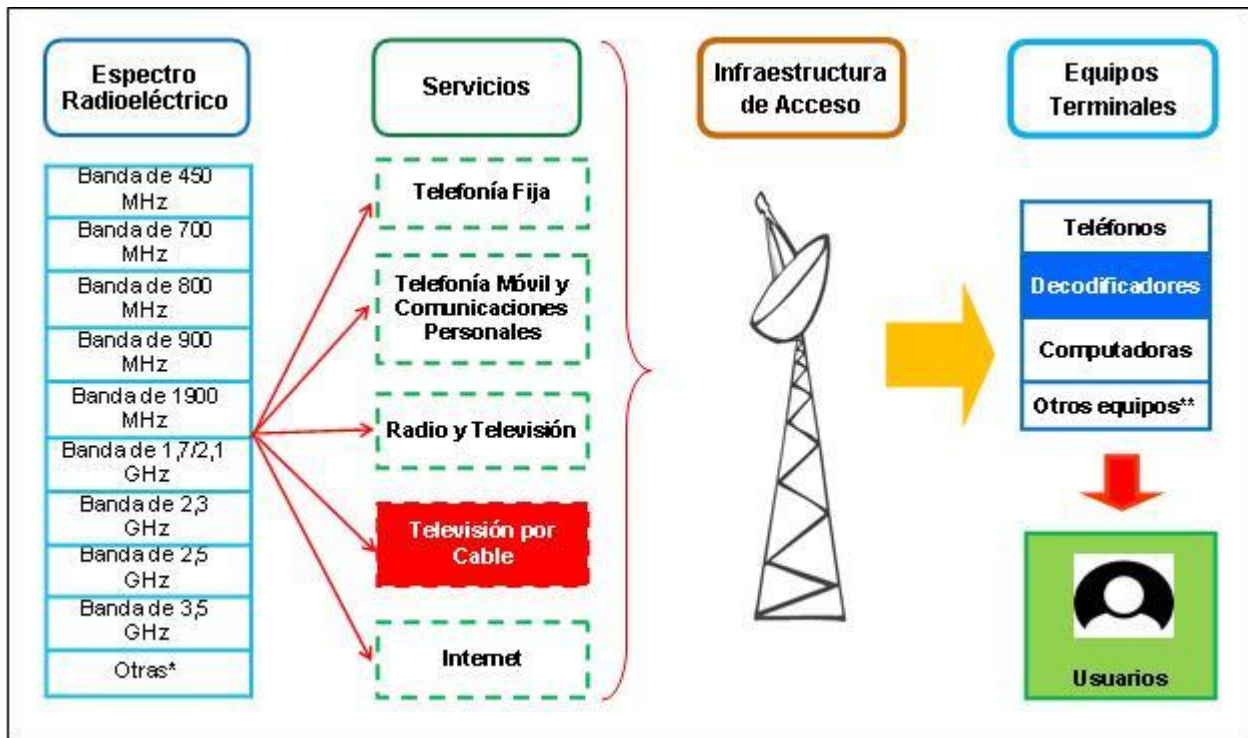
Espectro Radioeléctrico

Banda de 450 MHz
Banda de 700 MHz
Banda de 800 MHz
Banda de 900 MHz
Banda de 1900 MHz
Banda de 1,7/2,1 GHz
Banda de 2,3 GHz
Banda de 2,5 GHz
Banda de 3,5 GHz
Otras*

Servicios

Telefonía Fija
Telefonía Móvil y Comunicaciones Personales
Radio y Televisión
Televisión por Cable
Internet

Infraestructura de Acceso

Equipos Terminales

Teléfonos
Decodificadores
Computadoras
Otros equipos**

Usuarios